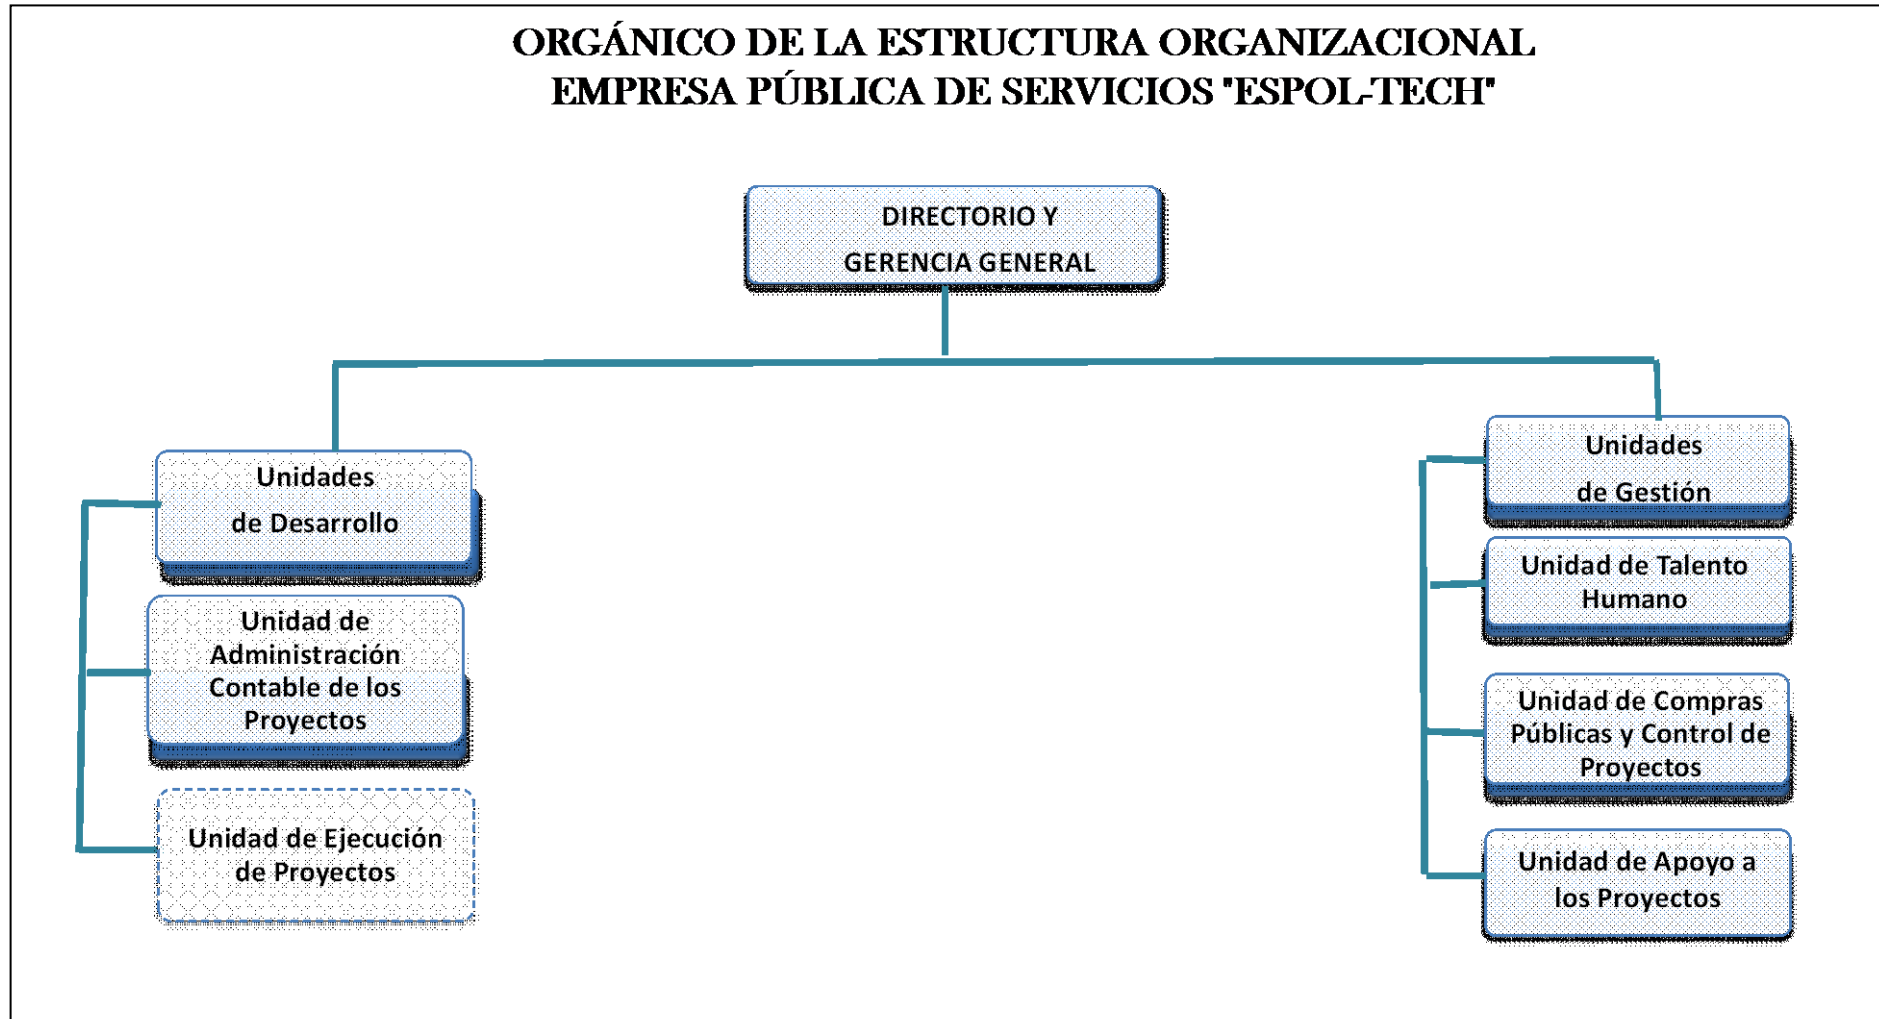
ORGÁNICO DE LA ESTRUCTURA ORGANIZACIONAL
EMPRESA PÚBLICA DE SERVICIOS "ESPOL-TECH"

DIRECTORIO Y GERENCIA GENERAL

Unidades de Desarrollo

Unidad de Administración Contable de los Proyectos

Unidad de Ejecución de Proyectos

Unidades de Gestión

Unidad de Talento Humano

Unidad de Compras Públicas y Control de Proyectos

Unidad de Apoyo a los Proyectos